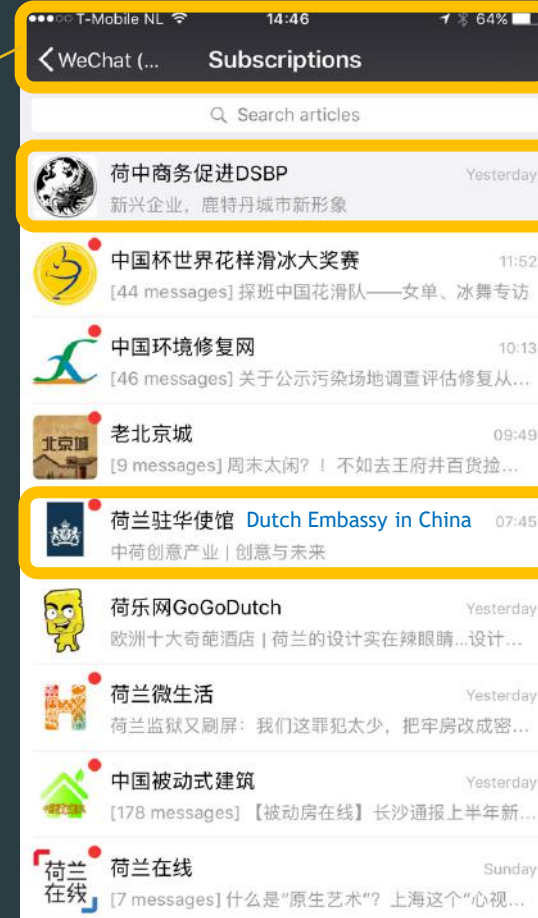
●●●○○ T-Mobile NL 14:46 64%

< WeChat (... Subscriptions

Search articles

荷中商务促进DSBP Yesterday
新兴企业，鹿特丹城市新形象

中国杯世界花样滑冰大奖赛 11:52
[44 messages] 探班中国花滑队——女单、冰舞专访

中国环境修复网 10:13
[46 messages] 关于公示污染场地调查评估修复从...

北京城

老北京城 09:49
[9 messages] 周末太闲？！不如去王府井百货拉...

荷兰驻华使馆 Dutch Embassy in China 07:45
中荷创意产业 | 创意与未来

荷乐网GoGoDutch Yesterday
欧洲十大奇葩酒店 | 荷兰的设计实在辣眼睛...设计...

荷兰微生活 Yesterday
荷兰监狱又刷屏：我们这罪犯太少，把牢房改成密...

中国被动式建筑 Yesterday
[178 messages] 【被动房在线】长沙通报上半年新...

荷兰在线

荷兰在线 Sunday
[7 messages] 什么是"原生艺术"？上海这个"心视...